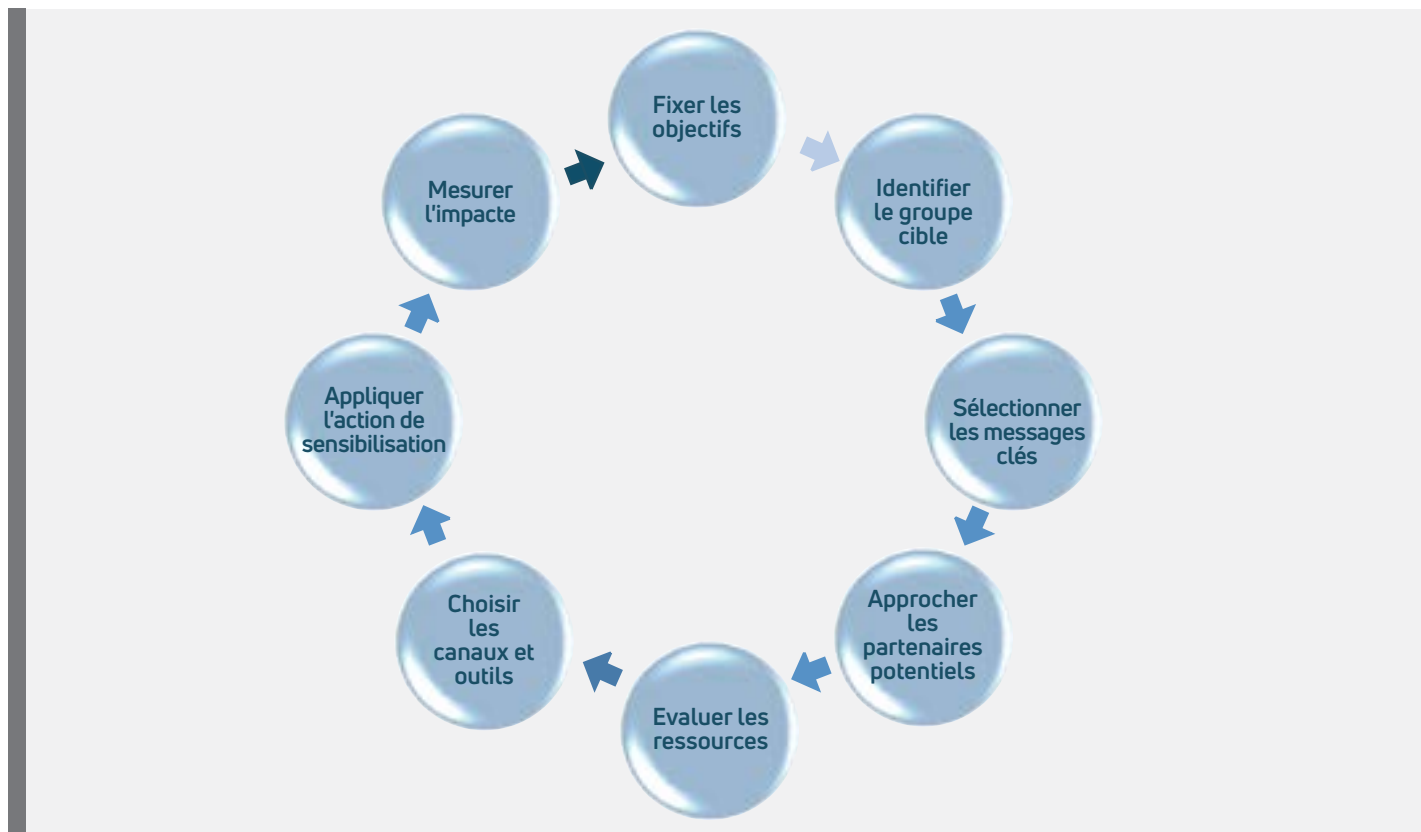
Fixer les objectifs

Identifier le groupe cible

Sélectionner les messages clés

Approcher les partenaires potentiels

Evaluer les ressources

Choisir les canaux et outils

Appliquer l'action de sensibilisation

Mesurer l'impacte